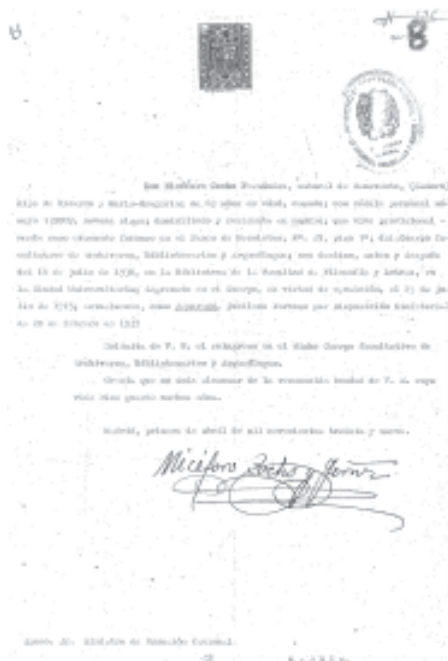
8

Don Nicéforo Cortés Fernández, natural de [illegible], hijo de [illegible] y María-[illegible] de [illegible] años de edad, casado; con cédula personal número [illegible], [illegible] domiciliado y residente en Madrid; que vive actualmente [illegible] Calle de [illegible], Nº. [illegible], piso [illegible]; del Cuerpo Facultativo de Archiveros, Bibliotecarios y Arqueólogos; con destino, antes y después del 18 de julio de 1936, en la Biblioteca de la Facultad de Filosofía y Letras, en la Ciudad Universitaria, ingresado en el Cuerpo, en virtud de oposición, el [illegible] de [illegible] de 19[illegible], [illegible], como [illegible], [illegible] por disposición ministerial de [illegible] de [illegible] de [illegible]

Solicita de V. E. el reingreso en el citado Cuerpo Facultativo de Archiveros, Bibliotecarios y Arqueólogos.

Gracia que no duda alcanzar de la reconocida bondad de V. E. cuya vida Dios guarde muchos años.

Madrid, primero de abril de mil novecientos treinta y nueve.

Nicéforo Cortés y Fernz

Excmo. Sr. Ministro de Educación Nacional.

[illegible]